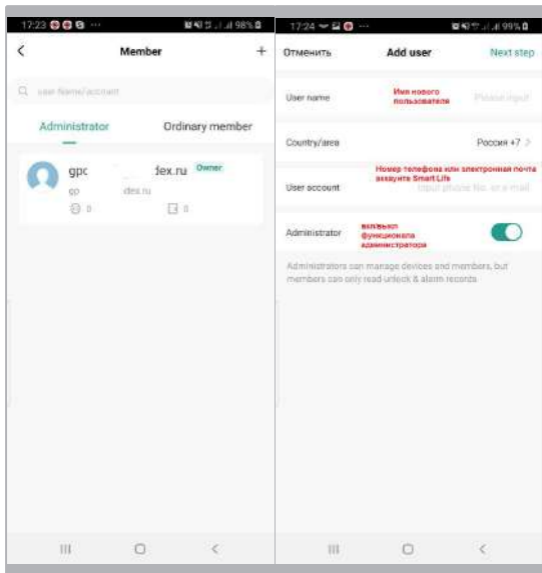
17:23 98%

<

Member

+

User Name/account

Administrator

Ordinary member

gpc dex.ru Owner

gp dex.ru

0

0

17:24 99%

Отменить

Add user

Next step

User name

Имя нового пользователя

Please input

Country/area

Россия +7 >

User account

Номер телефона или электронная почта аккаунта Smart Life

Input phone No. or e-mail

Administrator

включил функционала администратора

Administrators can manage devices and members, but members can only read unlock & alarm records